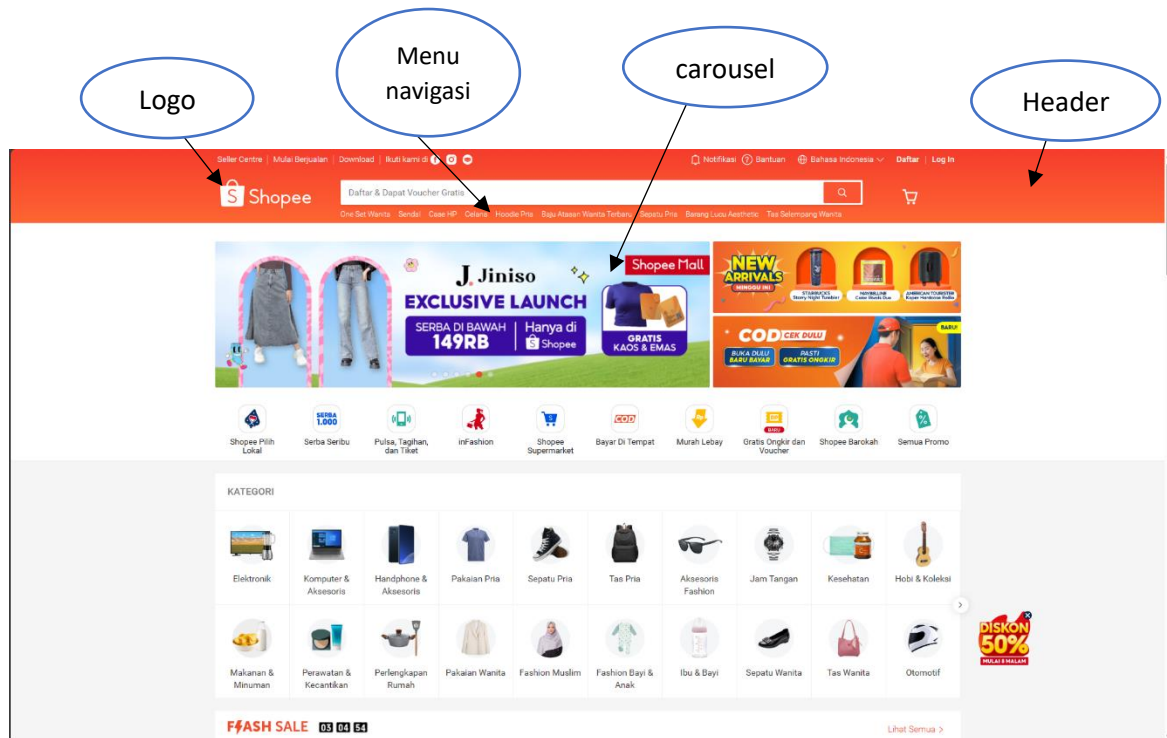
Logo

Menu navigasi

carousel

Header

Seller Centre | Mulai Berjualan | Download | Ikuti kami di

Notifikasi Bantuan Bahasa Indonesia Daftar | Log In

Shopee

Daftar & Dapat Voucher Gratis

One Set Wanita Sendal Case HP Celana Hoodie Pria Baju Atasan Wanita Terbaru Sepatu Pria Barang Lucu Aesthetic Tas Selempang Wanita

J. Jiniso
EXCLUSIVE LAUNCH
SERBA DI BAWAH 149RB
Hanya di Shopee
Shopee Mall
GRATIS KAOS & EMAS

NEW ARRIVALS
MINGGU INI

COD CEK DULU
BUKA DULU BARU BAYAR
PASTI GRATIS ONGKIR
BARU!

Shopee Pilih Lokal
Serba Seribu
Pulsa, Tagihan, dan Tiket
inFashion
Shopee Supermarket
Bayar Di Tempat
Murah Lebay
Gratis Ongkir dan Voucher
Shopee Barokah
Semua Promo

KATEGORI

Elektronik
Komputer & Aksesoris
Handphone & Aksesoris
Pakaian Pria
Sepatu Pria
Tas Pria
Aksesoris Fashion
Jam Tangan
Kesehatan
Hobi & Koleksi
Makanan & Minuman
Perawatan & Kecantikan
Perlengkapan Rumah
Pakaian Wanita
Fashion Muslim
Fashion Bayi & Anak
Ibu & Bayi
Sepatu Wanita
Tas Wanita
Otomotif

DISKON 50%
MULAI 8 MALAM

FLASH SALE 03 04 54

Lihat Semua >